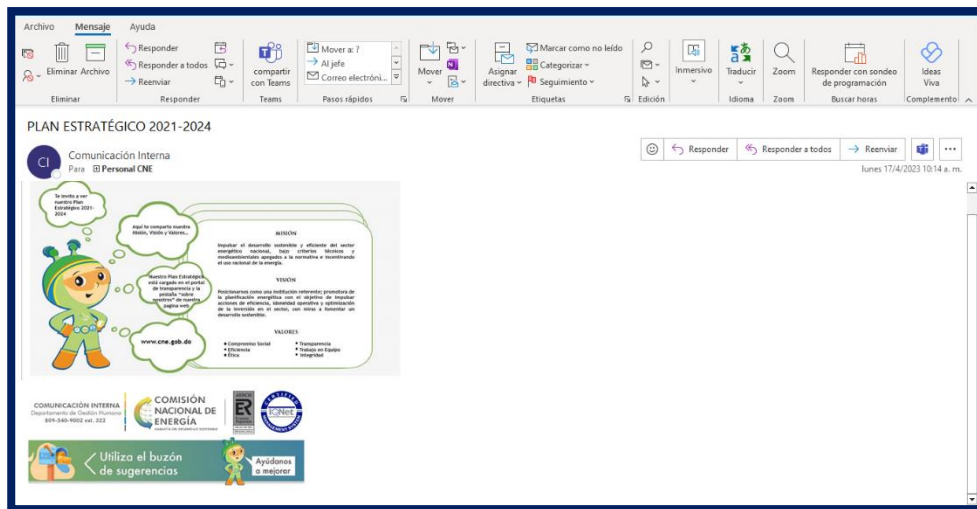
Archivo Mensaje Ayuda

Eliminar Archivo
Eliminar

Responder
Responder a todos
Reenviar
Responder

compartir con Teams
Teams

Mover a: ?
Al jefe
Correo electróni...
Pasos rápidos

Mover
Mover

Asignar directiva
Marcar como no leído
Categorizar
Seguimiento
Etiquetas

Edición

Inmersivo

Traducir
Idioma

Zoom
Zoom

Responder con sondeo de programación
Buscar horas

Ideas Viva
Complemento

PLAN ESTRATÉGICO 2021-2024

CI
Comunicación Interna
Para Personal CNE

Responder Responder a todos Reenviar

lunes 17/4/2023 10:14 a. m.

Te invito a ver nuestro Plan Estratégico 2021-2024

Aquí te comparto nuestra Misión, Visión y Valores...

Nuestro Plan Estratégico está cargado en el portal de transparencia y la pestaña "sobre nosotros" de nuestra página web

www.cne.gob.do

MISIÓN

Impulsar el desarrollo sostenible y eficiente del sector energético nacional, bajo criterios técnicos y medioambientales apegados a la normativa e incentivando el uso racional de la energía.

VISIÓN

Posicionarnos como una institución referente; promotora de la planificación energética con el objetivo de impulsar acciones de eficiencia, idoneidad operativa y optimización de la inversión en el sector, con miras a fomentar un desarrollo sostenible.

VALORES

Compromiso Social
Eficiencia
Ética
Transparencia
Trabajo en Equipo
Integridad

COMUNICACIÓN INTERNA
Departamento de Gestión Humana
809-540-9002 ext. 322

COMISIÓN NACIONAL DE ENERGÍA

IQNet

Utiliza el buzón de sugerencias

Ayúdanos a mejorar